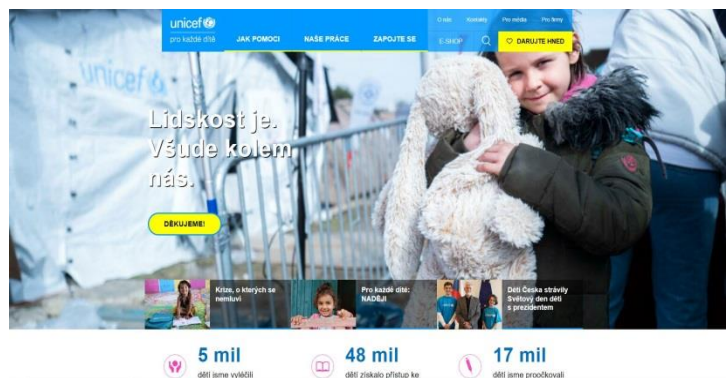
unicef
pro každé dítě
JAK POMOCI
NAŠE PRÁCE
ZAPOJTE SE
O nás
Kontakty
Pro média
Pro firmy
E-SHOP
DARUJTE HNED

unicef

Lidskost je. Všude kolem nás.

DĚKUJEME!

Krize, o kterých se nemluví

Pro každé dítě: NADĚJI

Děti Česka strávily Světový den dětí s prezidentem

5 mil
dětí jsme vyléčili

48 mil
dětí získalo přístup ke

17 mil
dětí jsme proočkovali